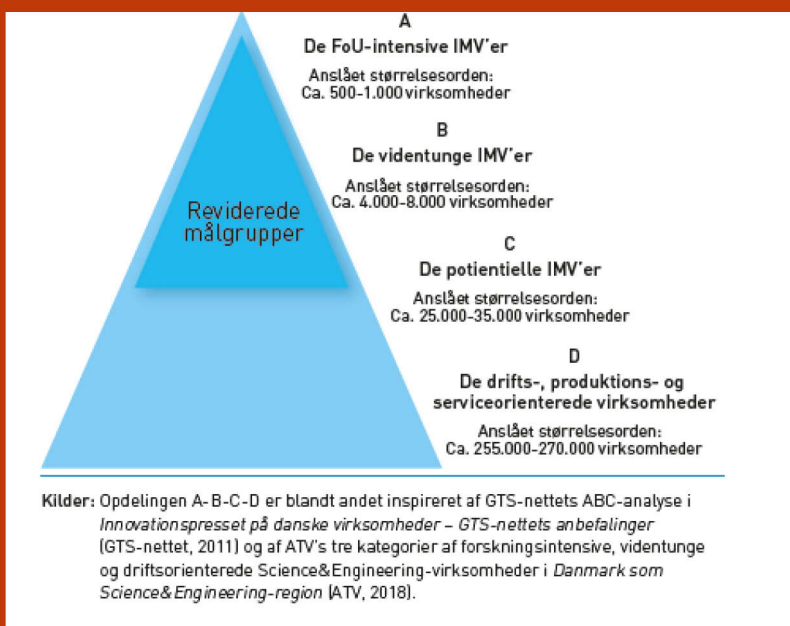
Reviderede målgrupper

A
De FoU-intensive IMV'er
Anslået størrelsesorden:
Ca. 500-1.000 virksomheder

B
De videntunge IMV'er
Anslået størrelsesorden:
Ca. 4.000-8.000 virksomheder

C
De potientielle IMV'er
Anslået størrelsesorden:
Ca. 25.000-35.000 virksomheder

D
De drifts-, produktions- og serviceorienterede virksomheder
Anslået størrelsesorden:
Ca. 255.000-270.000 virksomheder

Kilder: Opdelingen A-B-C-D er blandt andet inspireret af GTS-nettets ABC-analyse i *Innovationspresset på danske virksomheder – GTS-nettets anbefalinger* (GTS-nettet, 2011) og af ATV's tre kategorier af forskningsintensive, videntunge og driftsorienterede Science&Engineering-virksomheder i *Danmark som Science&Engineering-region* (ATV, 2018).